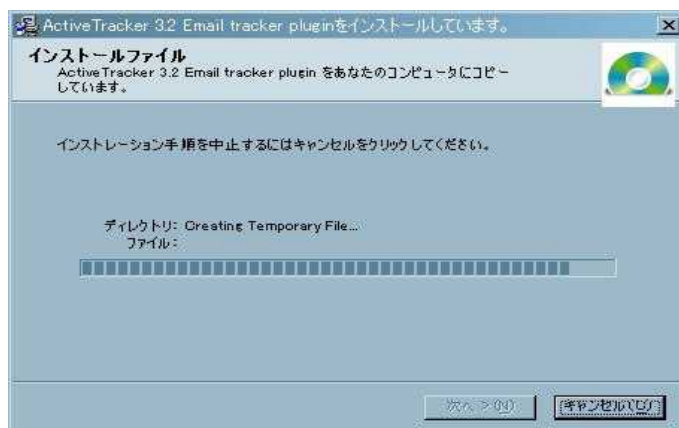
ActiveTracker 3.2 Email tracker pluginをインストールしています。

インストールファイル
ActiveTracker 3.2 Email tracker plugin をあなたのコンピュータにコピーしています。

インストレーション手順を中止するにはキャンセルをクリックしてください。

ディレクトリ: Creating Temporary File...
ファイル:

次へ > (N)
キャンセル(C)